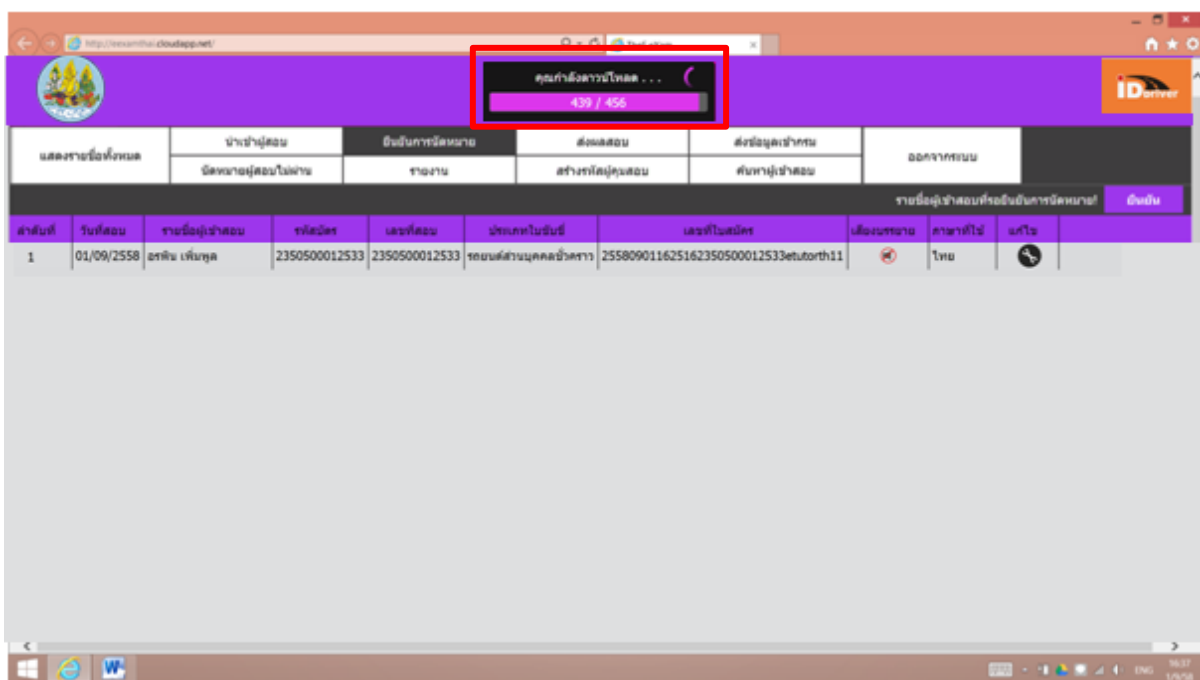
http://eexamthai.cloudapp.net/

คุณกำลังดาวน์โหลด . . .

439 / 456

iDriver

| แสดงรายชื่อทั้งหมด | นำเข้าผู้สอบ | ยืนยันการนัดหมาย | ส่งผลสอบ | ส่งข้อมูลเข้ากรม | ออกจากระบบ |
|---|---|---|---|---|---|
| | นัดหมายผู้สอบไม่ผ่าน | รายงาน | สร้างรหัสผู้คุมสอบ | ค้นหาผู้เข้าสอบ | |

รายชื่อผู้เข้าสอบที่รอยืนยันการนัดหมาย! ยืนยัน

| ลำดับที่ | วันที่สอบ | รายชื่อผู้เข้าสอบ | รหัสบัตร | เลขที่สอบ | ประเภทใบขับขี่ | เลขที่ใบสมัคร | เสียงบรรยาย | ภาษาที่ใช้ | แก้ไข |
|---|---|---|---|---|---|---|---|---|---|
| 1 | 01/09/2558 | อรพิน เพิ่มพูล | 2350500012533 | 2350500012533 | รถยนต์ส่วนบุคคลชั่วคราว | 25580901162516235050001253​3etutorth11 | | ไทย | |

ENG